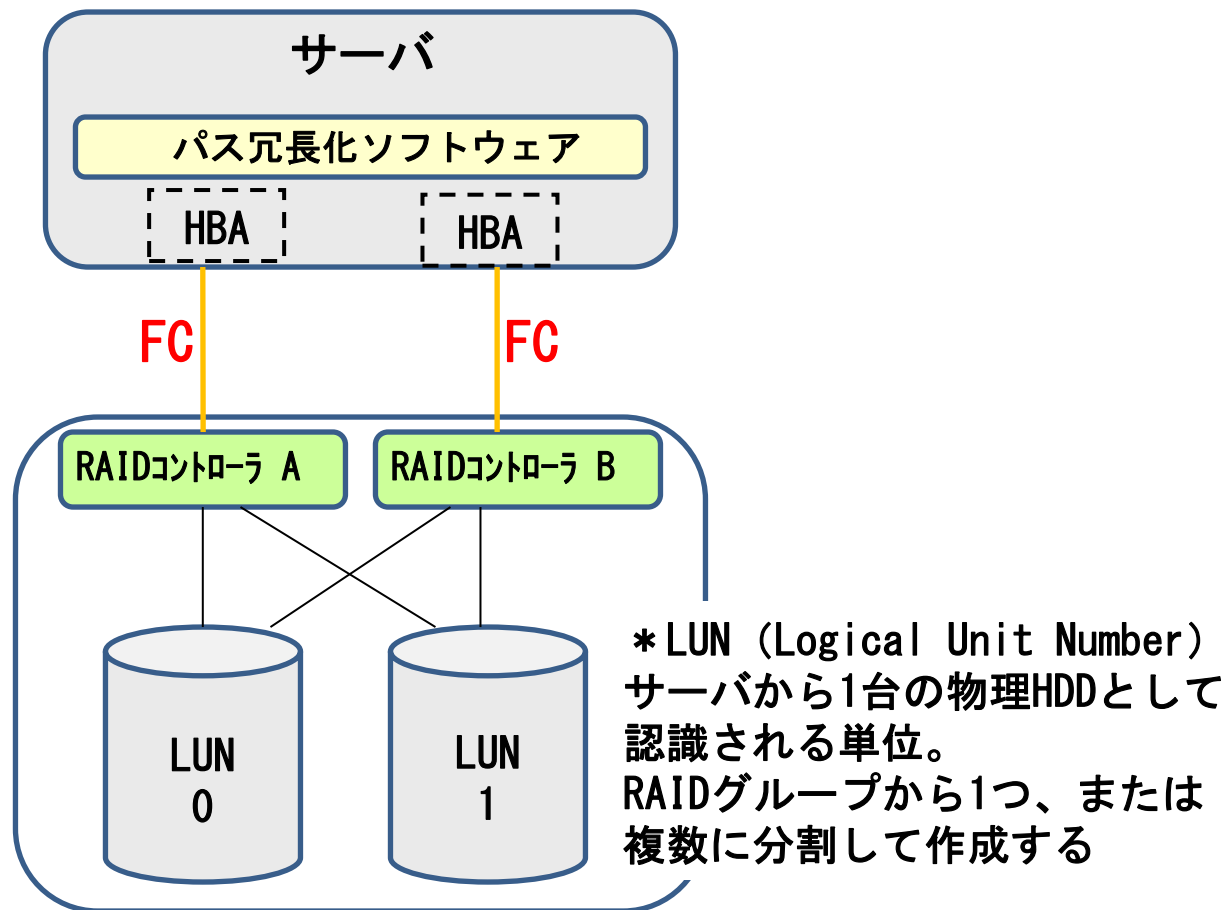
サーバ

パス冗長化ソフトウェア

HBA

HBA

FC

FC

RAIDコントローラ A

RAIDコントローラ B

LUN 0

LUN 1

＊LUN（Logical Unit Number）
サーバから1台の物理HDDとして認識される単位。
RAIDグループから1つ、または複数に分割して作成する